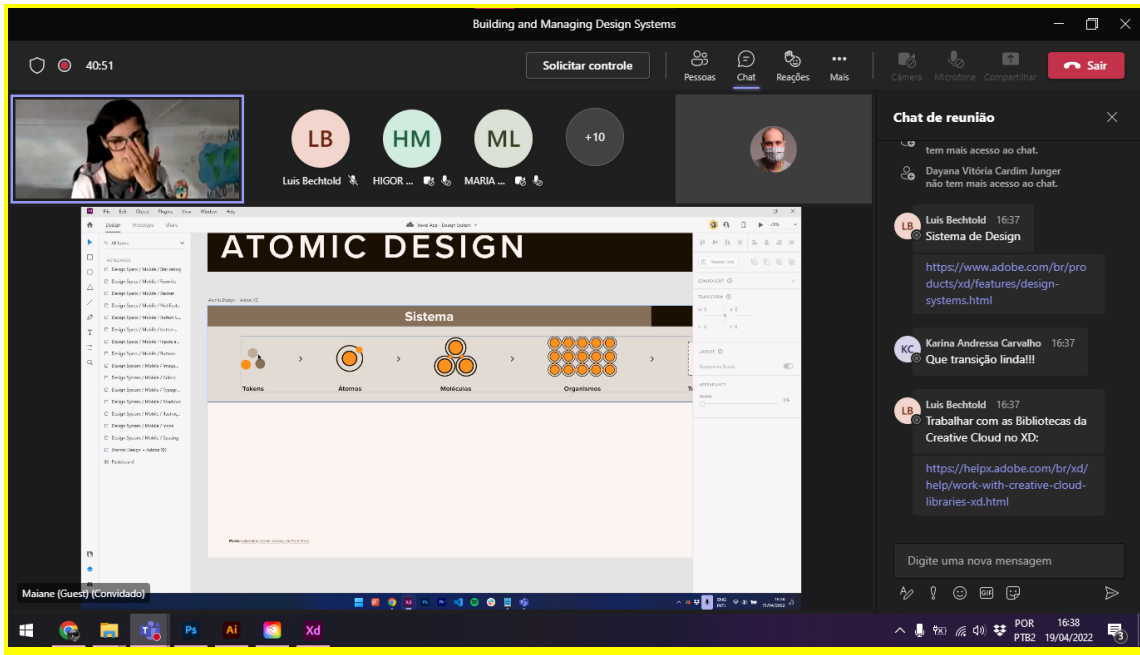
Building and Managing Design Systems

40:51

Solicitar controle

Pessoas Chat Reações Mais

Câmera Microfone Compartilhar

Sair

LB Luis Bechtold

HM HIGOR ...

ML MARIA ...

+10

Chat de reunião

tem mais acesso ao chat.

Dayana Vitória Cardim Junger não tem mais acesso ao chat.

LB Luis Bechtold 16:37
Sistema de Design

https://www.adobe.com/br/products/xd/features/design-systems.html

KC Karina Andressa Carvalho 16:37
Que transição linda!!!

LB Luis Bechtold 16:37
Trabalhar com as Bibliotecas da Creative Cloud no XD:

https://helpx.adobe.com/br/xd/help/work-with-creative-cloud-libraries-xd.html

Digite uma nova mensagem

ATOMIC DESIGN

Sistema

Tokens

Átomos

Moléculas

Organismos

Maiane (Guest) (Convidado)

POR PTB2 16:38 19/04/2022